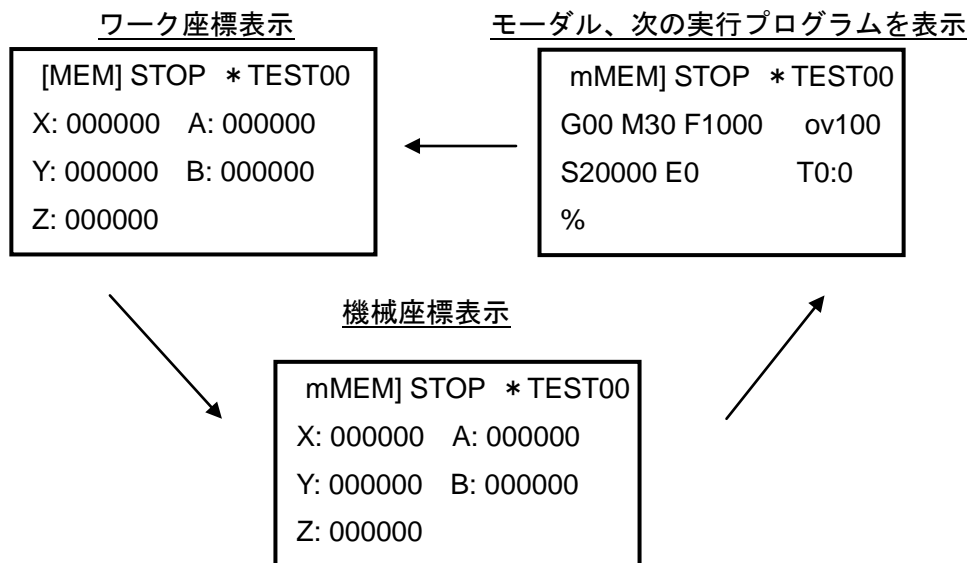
ワーク座標表示

[MEM] STOP ＊TEST00
X: 000000 A: 000000
Y: 000000 B: 000000
Z: 000000

モーダル、次の実行プログラムを表示

mMEM] STOP ＊TEST00
G00 M30 F1000 ov100
S20000 E0 T0:0
%

機械座標表示

mMEM] STOP ＊TEST00
X: 000000 A: 000000
Y: 000000 B: 000000
Z: 000000